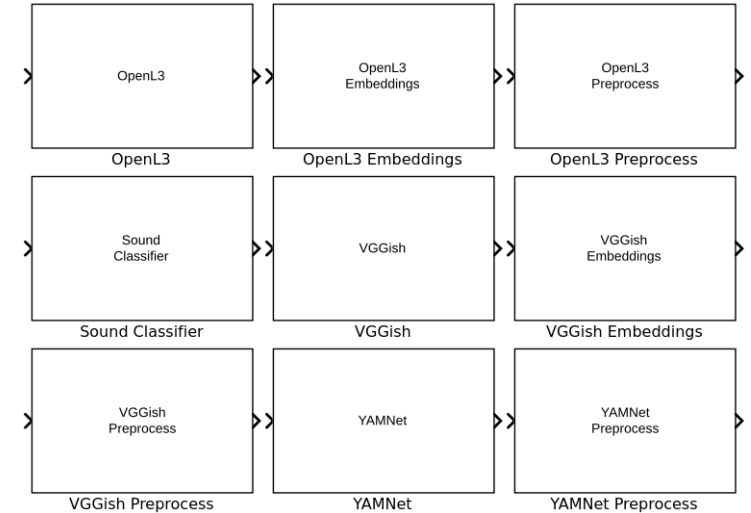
OpenL3

OpenL3

OpenL3 Embeddings

OpenL3 Embeddings

OpenL3 Preprocess

OpenL3 Preprocess

Sound Classifier

Sound Classifier

VGGish

VGGish

VGGish Embeddings

VGGish Embeddings

VGGish Preprocess

VGGish Preprocess

YAMNet

YAMNet

YAMNet Preprocess

YAMNet Preprocess